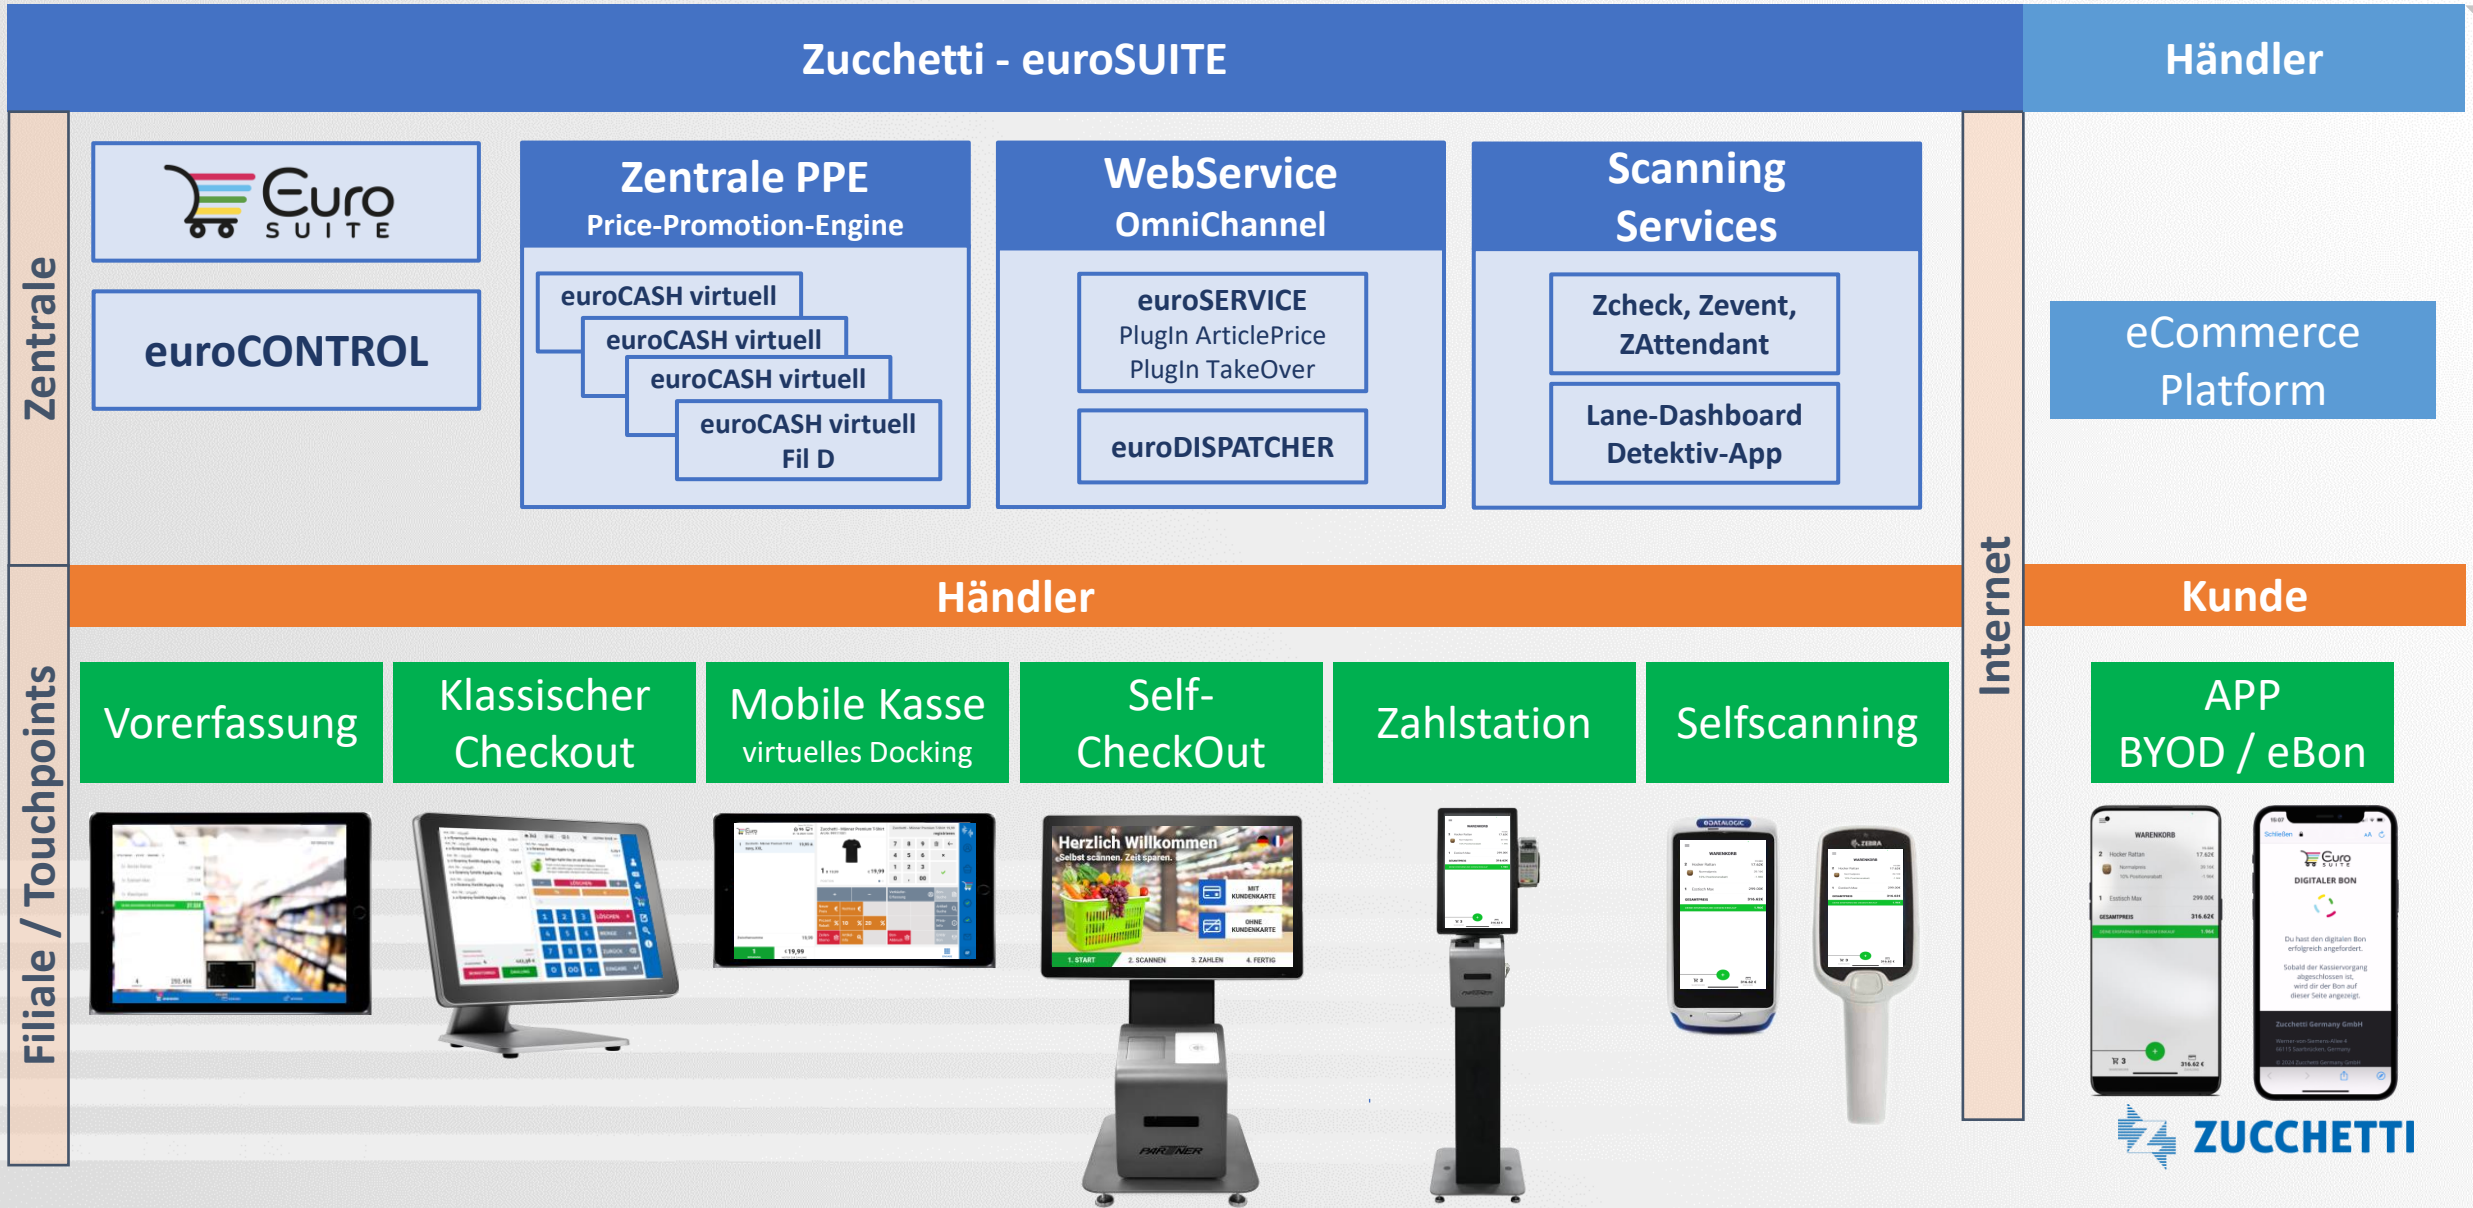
Zucchetti - euroSUITE

Händler

Zentrale

Euro SUITE

euroCONTROL

Zentrale PPE
Price-Promotion-Engine

euroCASH virtuell
euroCASH virtuell
euroCASH virtuell
euroCASH virtuell Fil D

WebService OmniChannel

euroSERVICE
PlugIn ArticlePrice
PlugIn TakeOver

euroDISPATCHER

Scanning Services

Zcheck, Zevent, ZAttendant

Lane-Dashboard
Detektiv-App

Internet

eCommerce Platform

Filiale / Touchpoints

Händler

Kunde

Vorerfassung

Klassischer Checkout

Mobile Kasse
virtuelles Docking

Self-CheckOut

Zahlstation

Selfscanning

APP
BYOD / eBon

Herzlich Willkommen
Selbst scannen. Zeit sparen.
MIT KUNDENKARTE
OHNE KUNDENKARTE
1. START 2. SCANNEN 3. ZAHLEN 4. FERTIG

PARTNER

DATALOGIC

ZEBRA

WARENKORB

Euro SUITE
DIGITALER BON

ZUCCHETTI